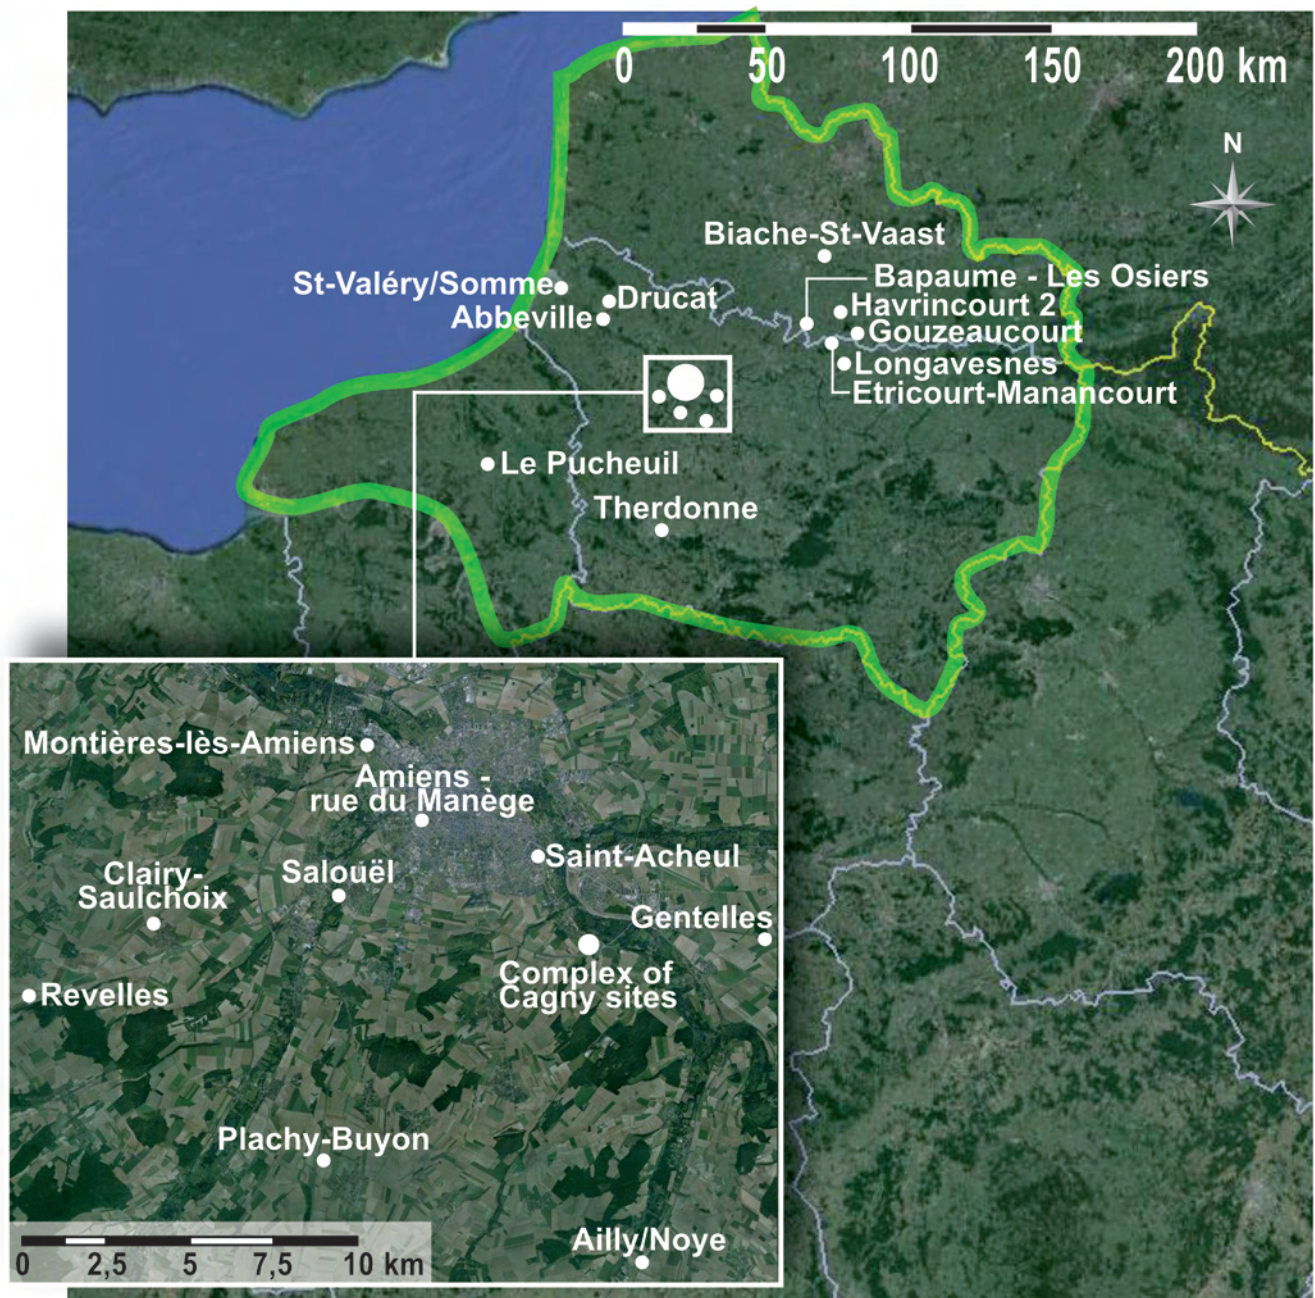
0 50 100 150 200 km

N

Biache-St-Vaast

St-Valéry/Somme

Drucat

Abbeville

Bapaume - Les Osiers

Havrincourt 2

Gouzeaucourt

Longavesnes

Etricourt-Manancourt

Le Pucheuil

Therdonne

Montières-lès-Amiens

Amiens - rue du Manège

Saint-Acheul

Clairy-Saulchoix

Salouël

Gentelles

Revelles

Complex of Cagny sites

Plachy-Buyon

Ailly/Noye

0 2,5 5 7,5 10 km